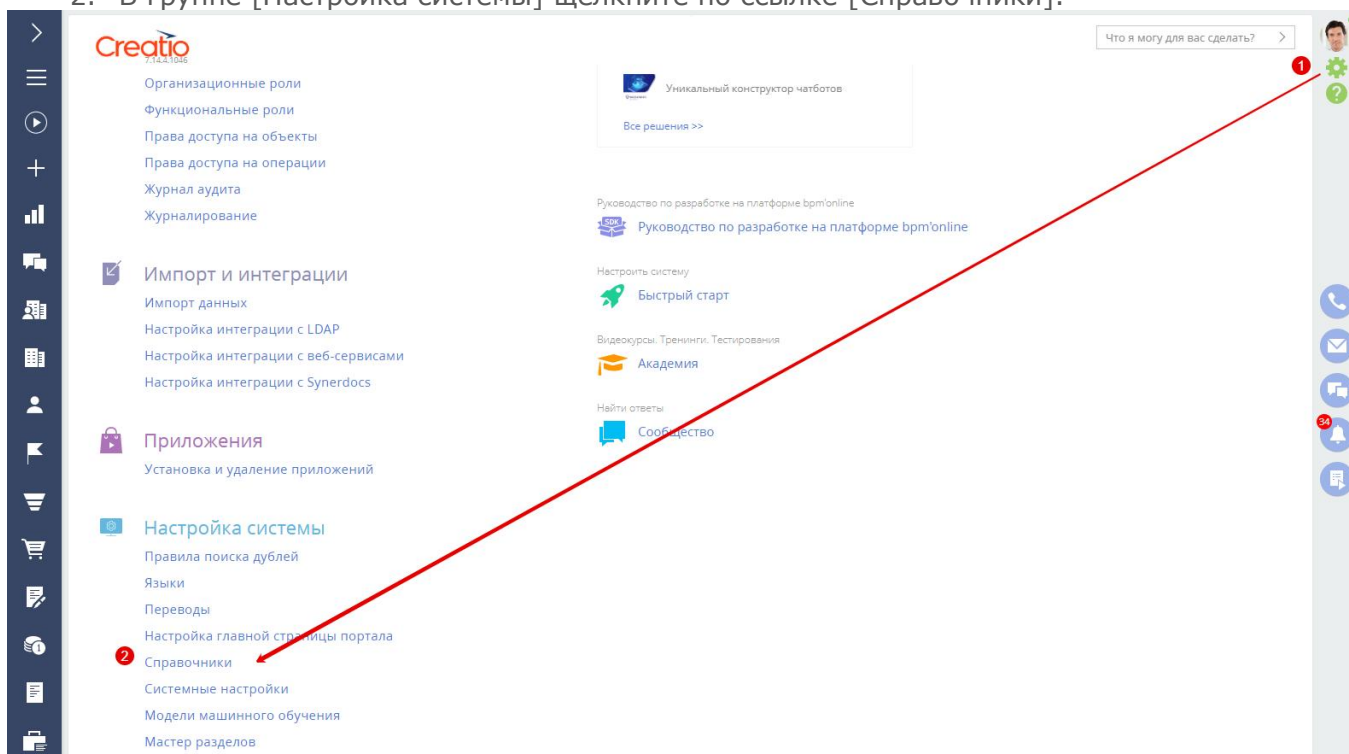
2. В группе [Настройка системы] щелкните по ссылке [Справочники].

Creatio
7.14.4.1046

Что я могу для вас сделать?

1

Организационные роли
Функциональные роли
Права доступа на объекты
Права доступа на операции
Журнал аудита
Журналирование

Импорт и интеграции
Импорт данных
Настройка интеграции с LDAP
Настройка интеграции с веб-сервисами
Настройка интеграции с Synerdocs

Приложения
Установка и удаление приложений

Настройка системы
Правила поиска дублей
Языки
Переводы
Настройка главной страницы портала
2 Справочники
Системные настройки
Модели машинного обучения
Мастер разделов

Уникальный конструктор чатботов
Все решения >>

Руководство по разработке на платформе bpm'online
SDK Руководство по разработке на платформе bpm'online

Настроить систему
Быстрый старт

Видеокурсы. Тренинги. Тестирования
Академия

Найти ответы
Сообщество

34